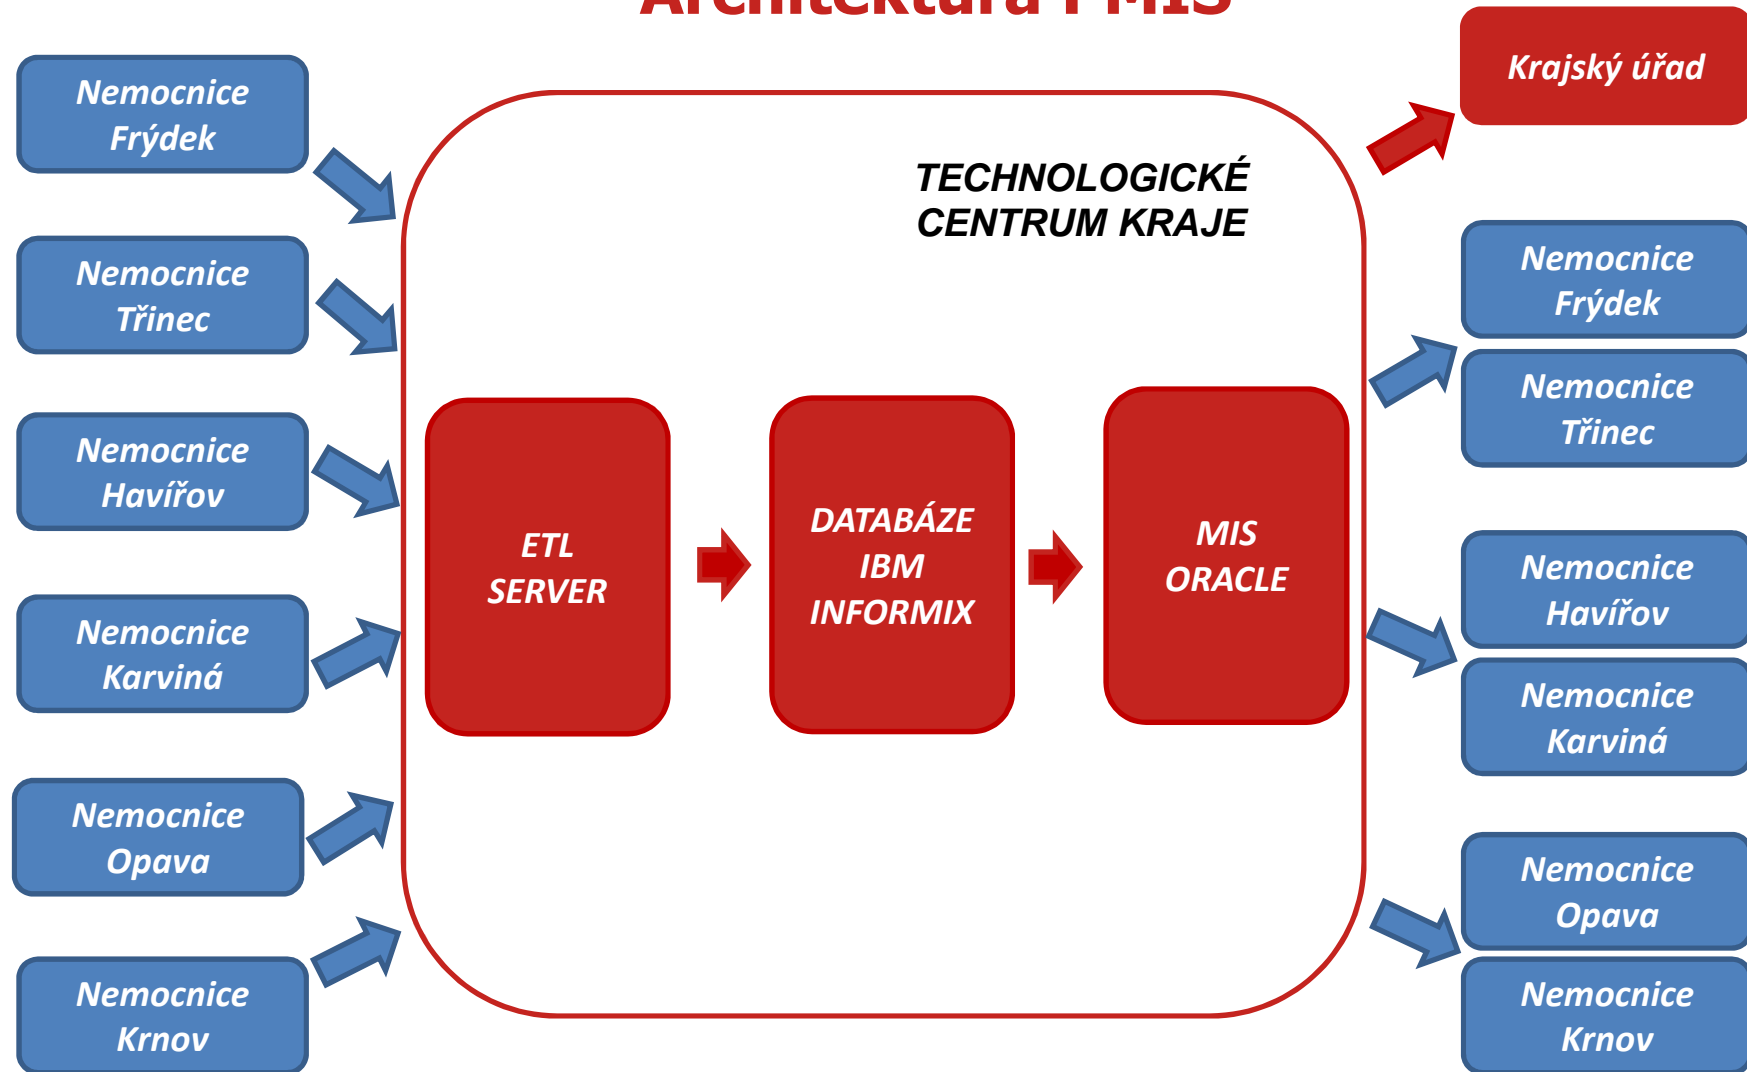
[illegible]

Nemocnice Frýdek

Nemocnice Třinec

Nemocnice Havířov

Nemocnice Karviná

Nemocnice Opava

Nemocnice Krnov

TECHNOLOGICKÉ CENTRUM KRAJE

ETL SERVER

DATABÁZE IBM INFORMIX

MIS ORACLE

Krajský úřad

Nemocnice Frýdek

Nemocnice Třinec

Nemocnice Havířov

Nemocnice Karviná

Nemocnice Opava

Nemocnice Krnov